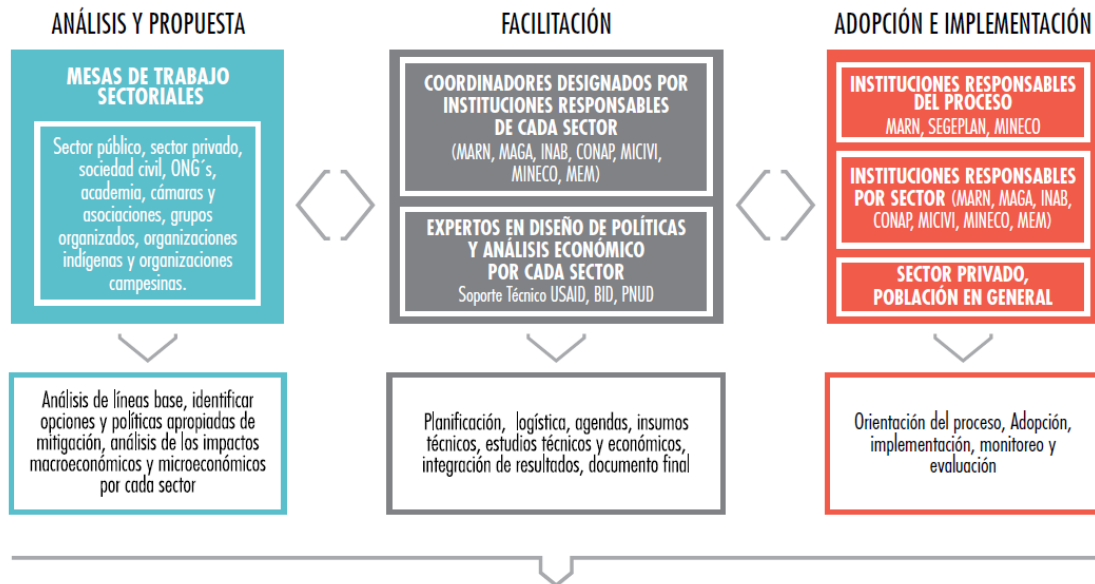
ANÁLISIS Y PROPUESTA

MESAS DE TRABAJO SECTORIALES

Sector público, sector privado, sociedad civil, ONG´s, academia, cámaras y asociaciones, grupos organizados, organizaciones indígenas y organizaciones campesinas.

Análisis de líneas base, identificar opciones y políticas apropiadas de mitigación, análisis de los impactos macroeconómicos y microeconómicos por cada sector

FACILITACIÓN

COORDINADORES DESIGNADOS POR INSTITUCIONES RESPONSABLES DE CADA SECTOR
(MARN, MAGA, INAB, CONAP, MICIVI, MINECO, MEM)

EXPERTOS EN DISEÑO DE POLÍTICAS Y ANÁLISIS ECONÓMICO POR CADA SECTOR
Soporte Técnico USAID, BID, PNUD

Planificación, logística, agendas, insumos técnicos, estudios técnicos y económicos, integración de resultados, documento final

ADOPCIÓN E IMPLEMENTACIÓN

INSTITUCIONES RESPONSABLES DEL PROCESO
MARN, SEGEPLAN, MINECO

INSTITUCIONES RESPONSABLES POR SECTOR (MARN, MAGA, INAB, CONAP, MICIVI, MINECO, MEM)

SECTOR PRIVADO, POBLACIÓN EN GENERAL

Orientación del proceso, Adopción, implementación, monitoreo y evaluación